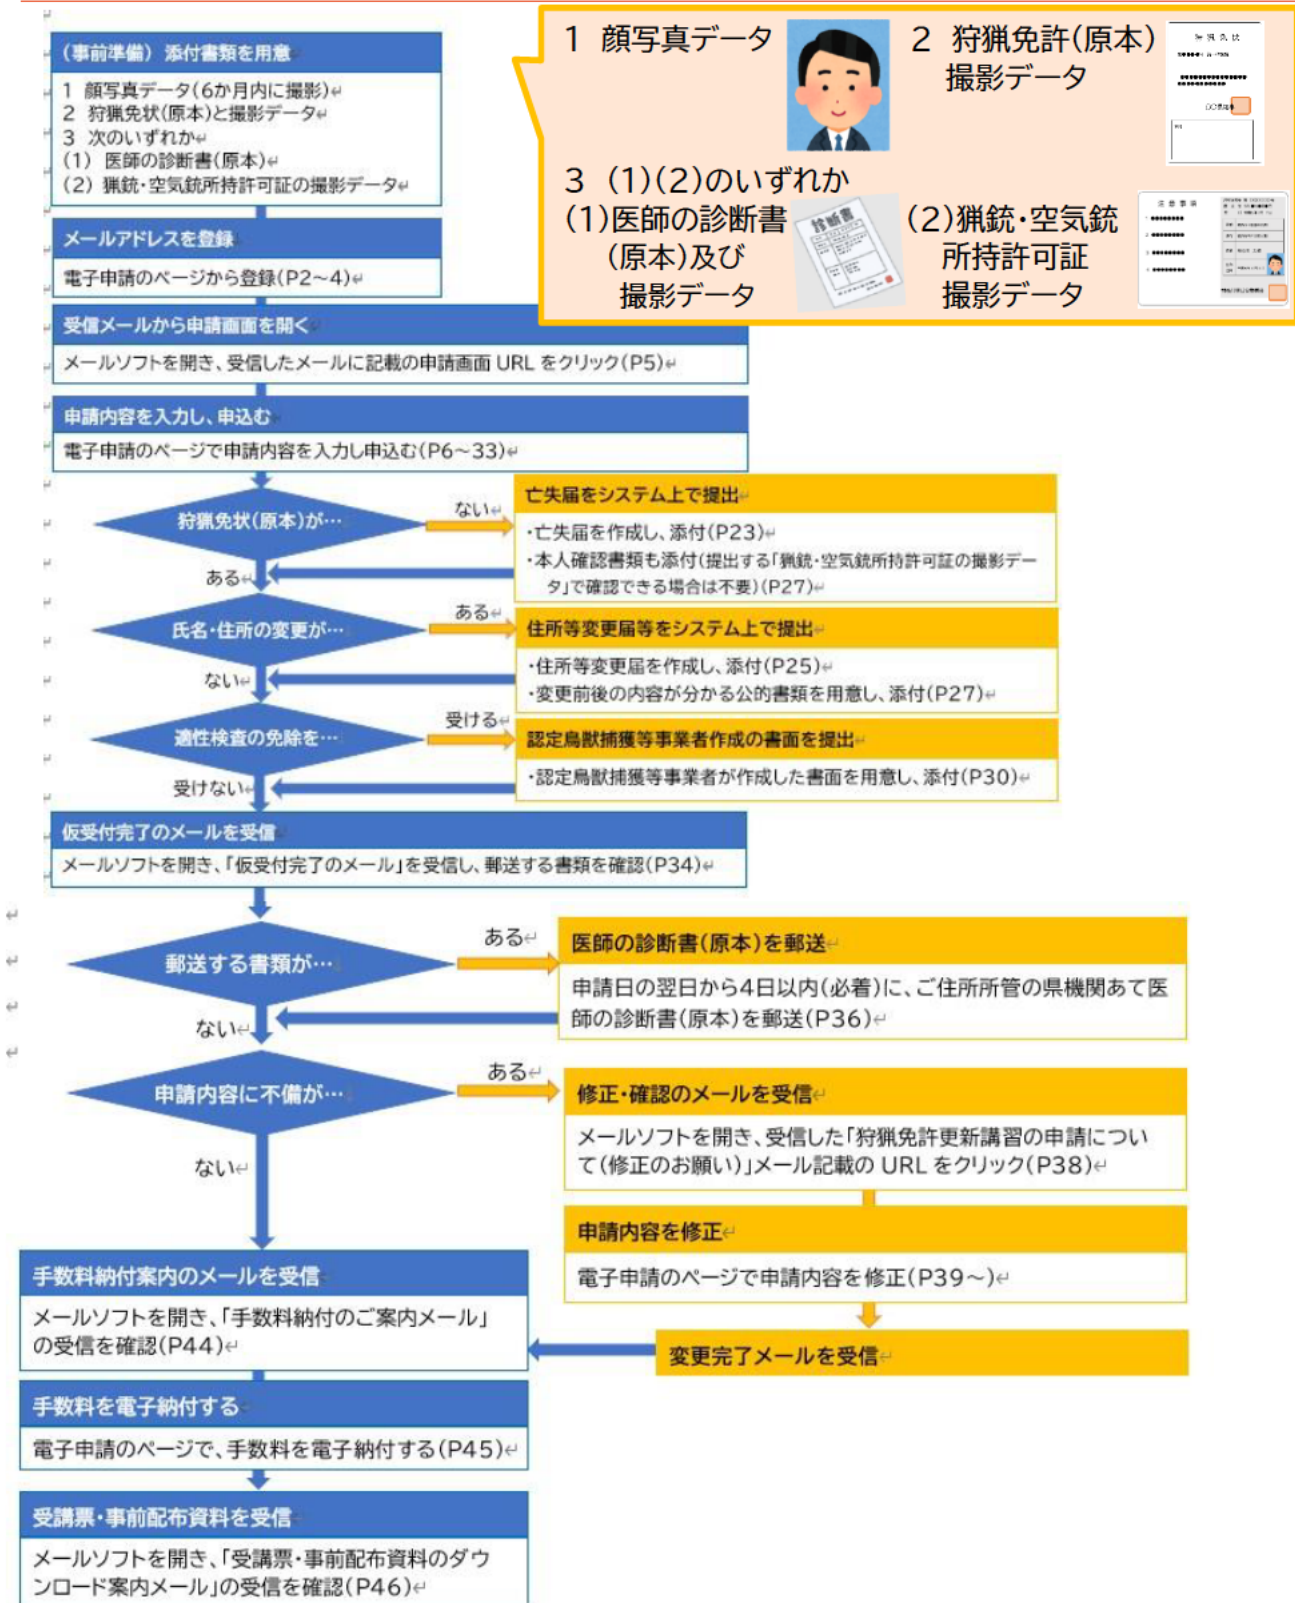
（事前準備）添付書類を用意

1 顔写真データ（6か月内に撮影）
2 狩猟免状（原本）と撮影データ
3 次のいずれか
（1）医師の診断書（原本）
（2）猟銃・空気銃所持許可証の撮影データ

1 顔写真データ

2 狩猟免許（原本）撮影データ

3 (1)(2)のいずれか
(1)医師の診断書（原本）及び撮影データ

(2)猟銃・空気銃所持許可証撮影データ

メールアドレスを登録

電子申請のページから登録（P2～4）

受信メールから申請画面を開く

メールソフトを開き、受信したメールに記載の申請画面 URL をクリック（P5）

申請内容を入力し、申込む

電子申請のページで申請内容を入力し申込む（P6～33）

狩猟免状（原本）が…

ない

ある

亡失届をシステム上で提出

・亡失届を作成し、添付（P23）
・本人確認書類も添付（提出する「猟銃・空気銃所持許可証の撮影データ」で確認できる場合は不要）（P27）

氏名・住所の変更が…

ある

ない

住所等変更届等をシステム上で提出

・住所等変更届を作成し、添付（P25）
・変更前後の内容が分かる公的書類を用意し、添付（P27）

適性検査の免除を…

受ける

受けない

認定鳥獣捕獲等事業者作成の書面を提出

・認定鳥獣捕獲等事業者が作成した書面を用意し、添付（P30）

仮受付完了のメールを受信

メールソフトを開き、「仮受付完了のメール」を受信し、郵送する書類を確認（P34）

郵送する書類が…

ある

ない

医師の診断書（原本）を郵送

申請日の翌日から4日以内（必着）に、ご住所所管の県機関あて医師の診断書（原本）を郵送（P36）

申請内容に不備が…

ある

ない

修正・確認のメールを受信

メールソフトを開き、受信した「狩猟免許更新講習の申請について（修正のお願い）」メール記載の URL をクリック（P38）

申請内容を修正

電子申請のページで申請内容を修正（P39～）

変更完了メールを受信

手数料納付案内のメールを受信

メールソフトを開き、「手数料納付のご案内メール」の受信を確認（P44）

手数料を電子納付する

電子申請のページで、手数料を電子納付する（P45）

受講票・事前配布資料を受信

メールソフトを開き、「受講票・事前配布資料のダウンロード案内メール」の受信を確認（P46）